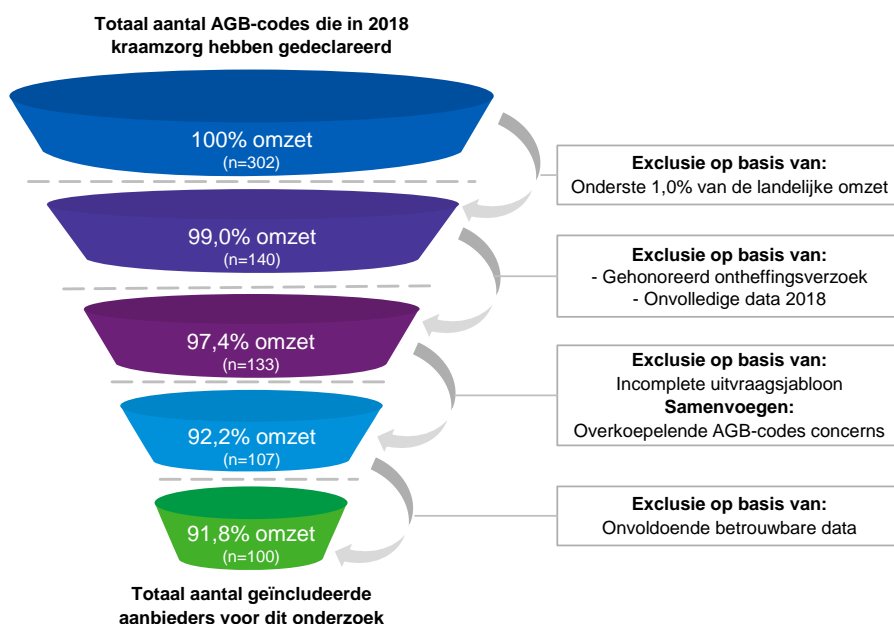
**Totaal aantal AGB-codes die in 2018 kraamzorg hebben gedeclareerd**

100% omzet
(n=302)

**Exclusie op basis van:**
Onderste 1,0% van de landelijke omzet

99,0% omzet
(n=140)

**Exclusie op basis van:**
- Gehonoreerd ontheffingsverzoek
- Onvolledige data 2018

97,4% omzet
(n=133)

**Exclusie op basis van:**
Incomplete uitvraagsjabloon
**Samenvoegen:**
Overkoepelende AGB-codes concerns

92,2% omzet
(n=107)

**Exclusie op basis van:**
Onvoldoende betrouwbare data

91,8% omzet
(n=100)

**Totaal aantal geïncludeerde aanbieders voor dit onderzoek**